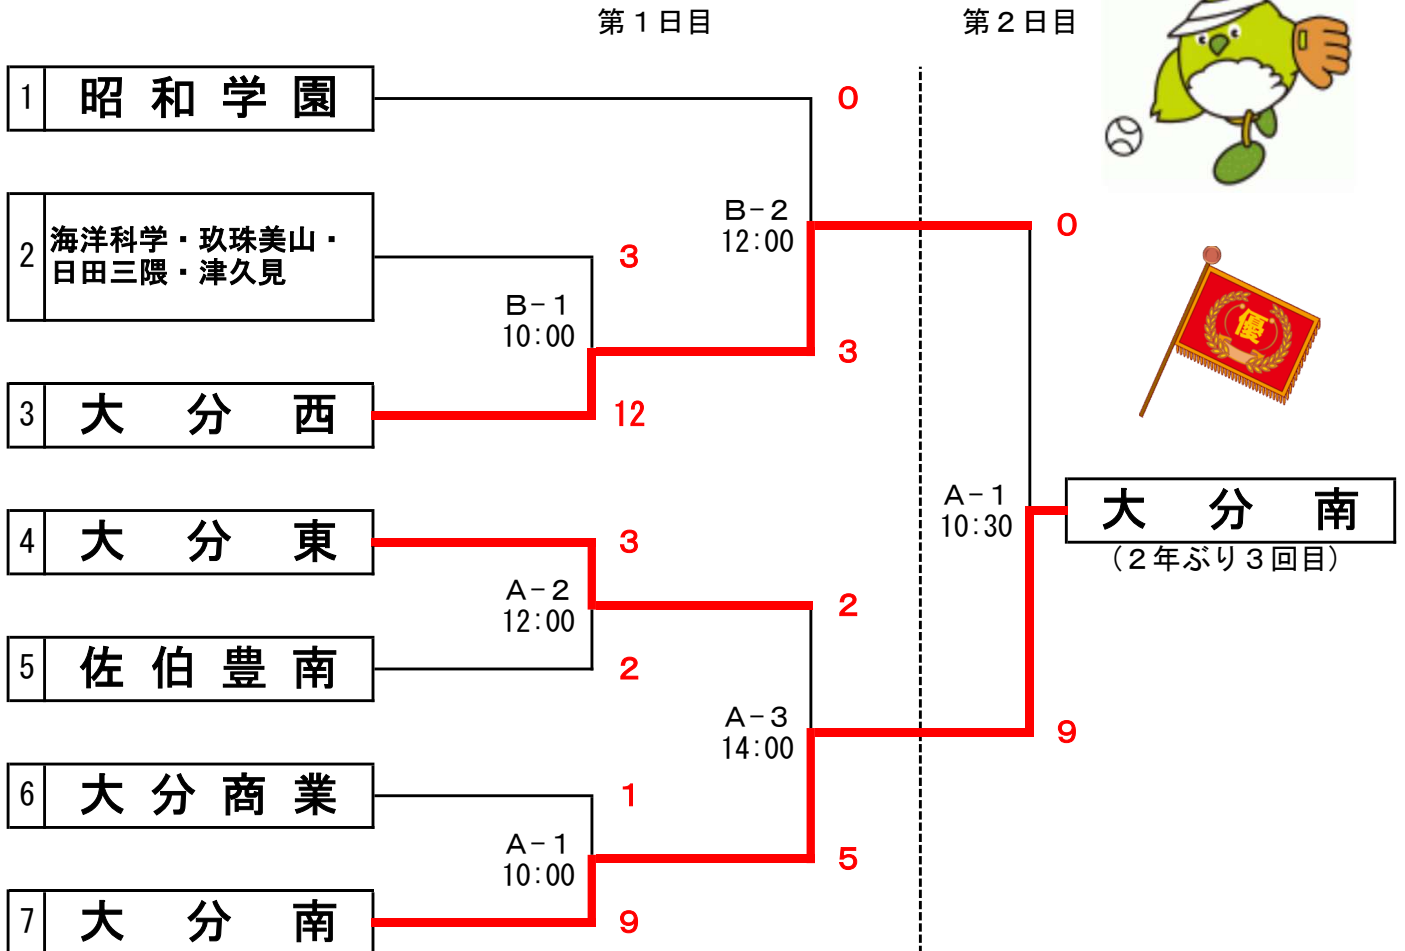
第１日目

第２日目

1 昭和学園

2 海洋科学・玖珠美山・日田三隈・津久見

3 大分西

4 大分東

5 佐伯豊南

6 大分商業

7 大分南

B－1
10:00

3

12

B－2
12:00

0

3

A－2
12:00

3

2

2

A－1
10:00

1

9

A－3
14:00

5

0

9

A－1
10:30

優

大分南
（２年ぶり３回目）